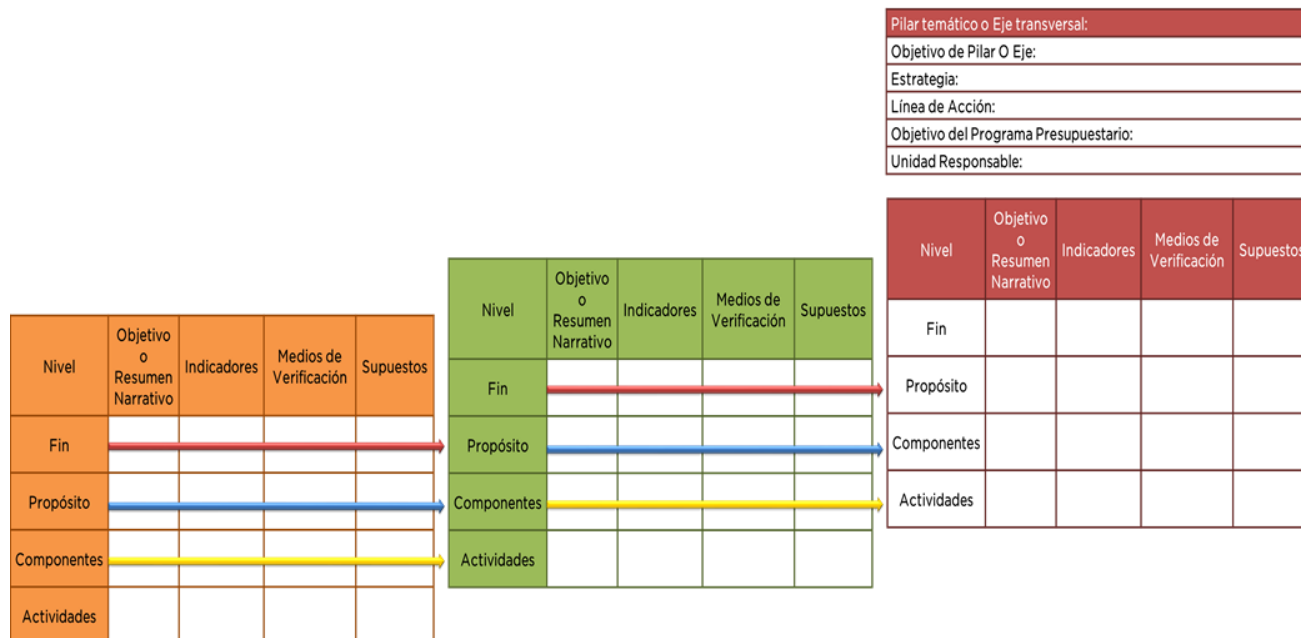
| Pilar temático o Eje transversal: |
|---|
| Objetivo de Pilar O Eje: |
| Estrategia: |
| Línea de Acción: |
| Objetivo del Programa Presupuestario: |
| Unidad Responsable: |

| Nivel | Objetivo o Resumen Narrativo | Indicadores | Medios de Verificación | Supuestos |
|---|---|---|---|---|
| Fin | | | | |
| Propósito | | | | |
| Componentes | | | | |
| Actividades | | | | |

| Nivel | Objetivo o Resumen Narrativo | Indicadores | Medios de Verificación | Supuestos |
|---|---|---|---|---|
| Fin | | | | |
| Propósito | | | | |
| Componentes | | | | |
| Actividades | | | | |

| Nivel | Objetivo o Resumen Narrativo | Indicadores | Medios de Verificación | Supuestos |
|---|---|---|---|---|
| Fin | | | | |
| Propósito | | | | |
| Componentes | | | | |
| Actividades | | | | |